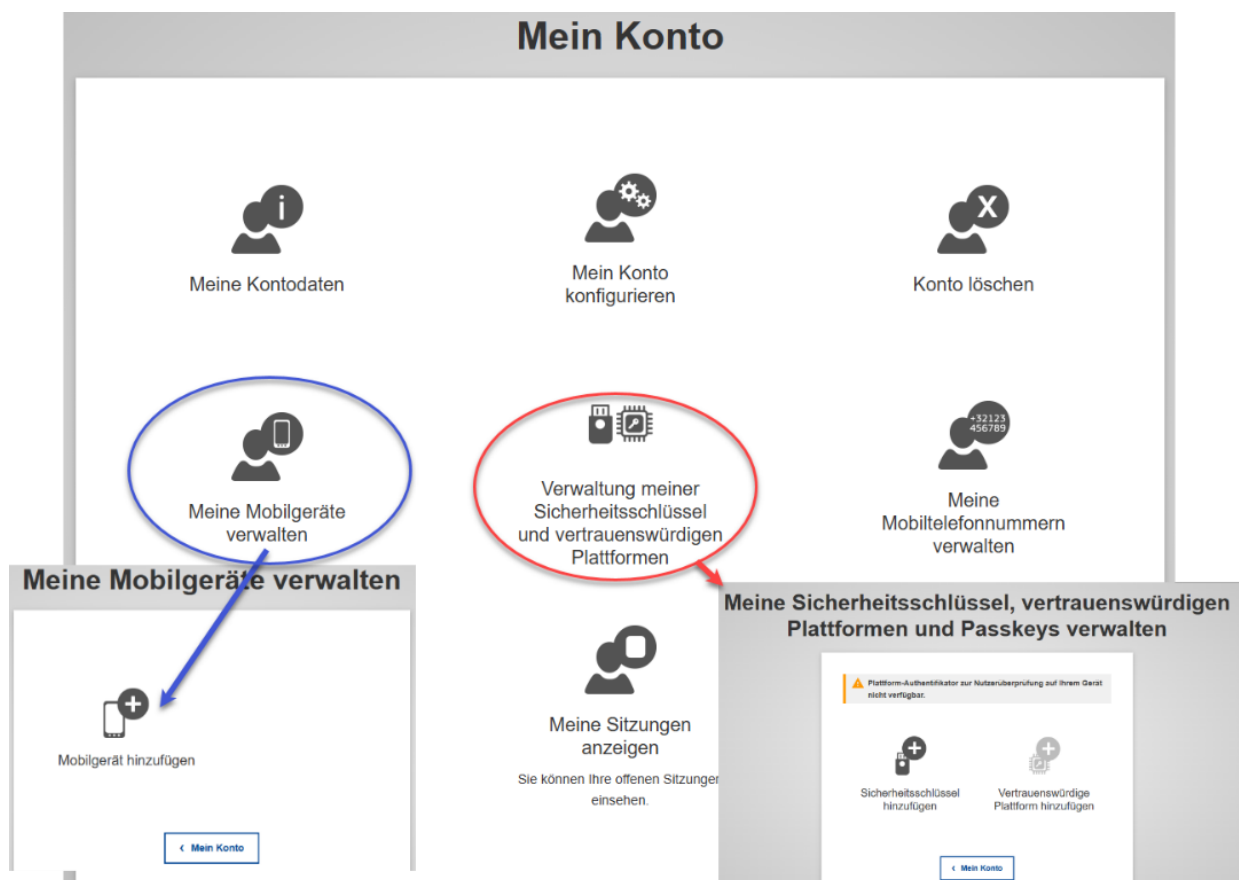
Mein Konto

Meine Kontodaten

Mein Konto konfigurieren

Konto löschen

Meine Mobilgeräte verwalten

Verwaltung meiner Sicherheitsschlüssel und vertrauenswürdigen Plattformen

+32123
456789

Meine Mobiltelefonnummern verwalten

Meine Mobilgeräte verwalten

Mobilgerät hinzufügen

‹ Mein Konto

Meine Sitzungen anzeigen

Sie können Ihre offenen Sitzungen einsehen.

Meine Sicherheitsschlüssel, vertrauenswürdigen Plattformen und Passkeys verwalten

Plattform-Authentifikator zur Nutzerüberprüfung auf Ihrem Gerät nicht verfügbar.

Sicherheitsschlüssel hinzufügen

Vertrauenswürdige Plattform hinzufügen

‹ Mein Konto